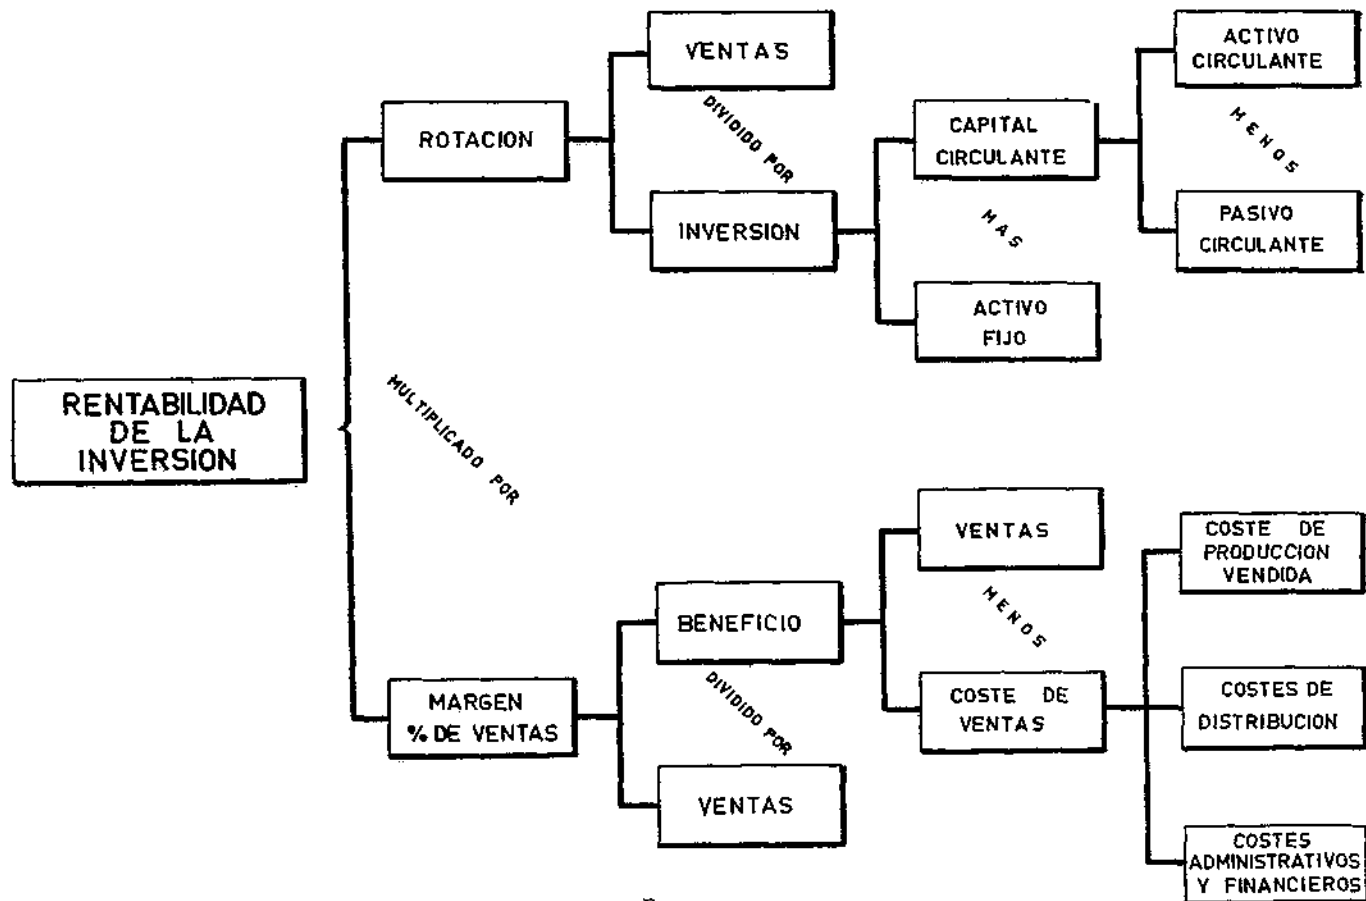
RENTABILIDAD DE LA INVERSION

MULTIPLICADO POR

ROTACION

VENTAS

DIVIDIDO POR

INVERSION

CAPITAL CIRCULANTE

MAS

ACTIVO FIJO

ACTIVO CIRCULANTE

MENOS

PASIVO CIRCULANTE

MARGEN % DE VENTAS

BENEFICIO

DIVIDIDO POR

VENTAS

VENTAS

MENOS

COSTE DE VENTAS

COSTE DE PRODUCCION VENDIDA

COSTES DE DISTRIBUCION

COSTES ADMINISTRATIVOS Y FINANCIEROS